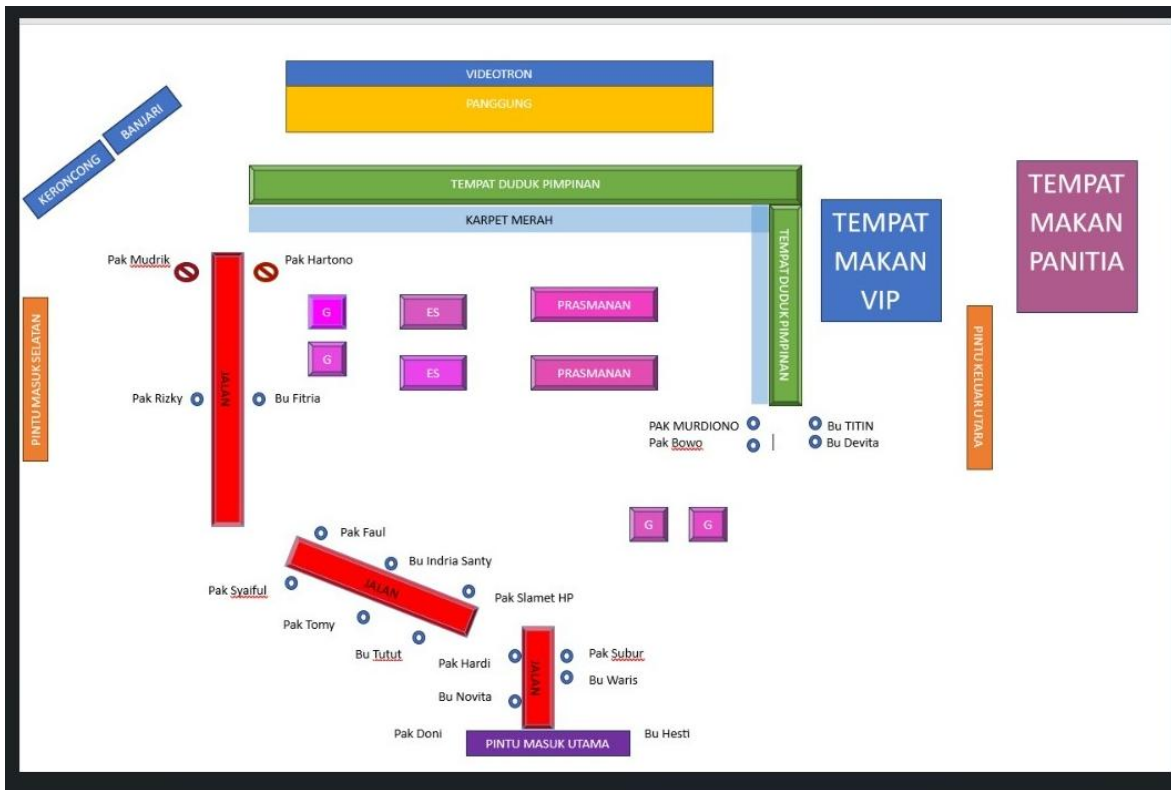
VIDEOTRON
PANGGUNG
KERONCONG
BANJARI
TEMPAT DUDUK PIMPINAN
KARPET MERAH
TEMPAT DUDUK PIMPINAN
TEMPAT MAKAN VIP
TEMPAT MAKAN PANITIA
Pak Mudrik
Pak Hartono
PINTU MASUK SELATAN
JALAN
G
ES
PRASMANAN
G
ES
PRASMANAN
PINTU KELUAR UTARA
Pak Rizky
Bu Fitria
PAK MURDIONO
Pak Bowo
Bu TITIN
Bu Devita
G
G
Pak Faul
Bu Indria Santy
Pak Syaiful
JALAN
Pak Slamet HP
Pak Tomy
Bu Tutut
Pak Hardi
JALAN
Pak Subur
Bu Waris
Bu Novita
Pak Doni
PINTU MASUK UTAMA
Bu Hesti